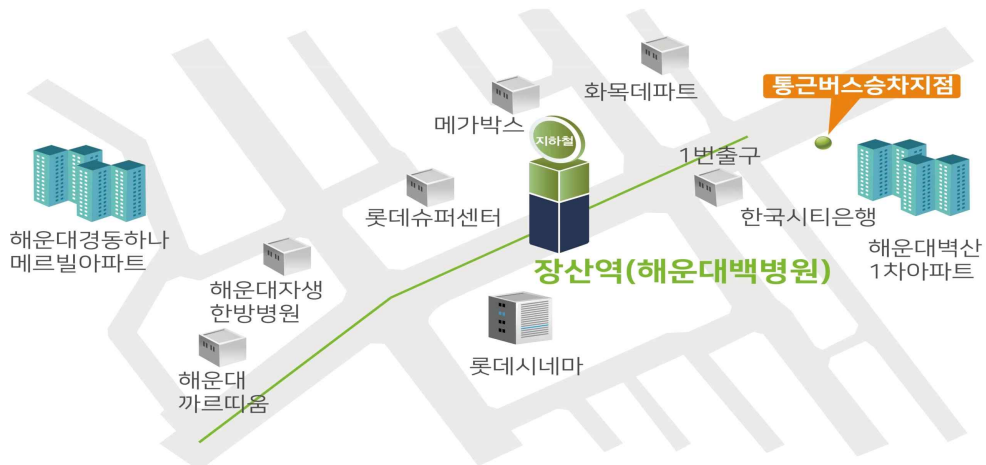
통근버스승차지점

화목데파트

메가박스

지하철

1번출구

해운대경동하나
메르빌아파트

롯데슈퍼센터

한국시티은행

해운대벽산
1차아파트

장산역(해운대백병원)

해운대자생
한방병원

롯데시네마

해운대
까르띠움